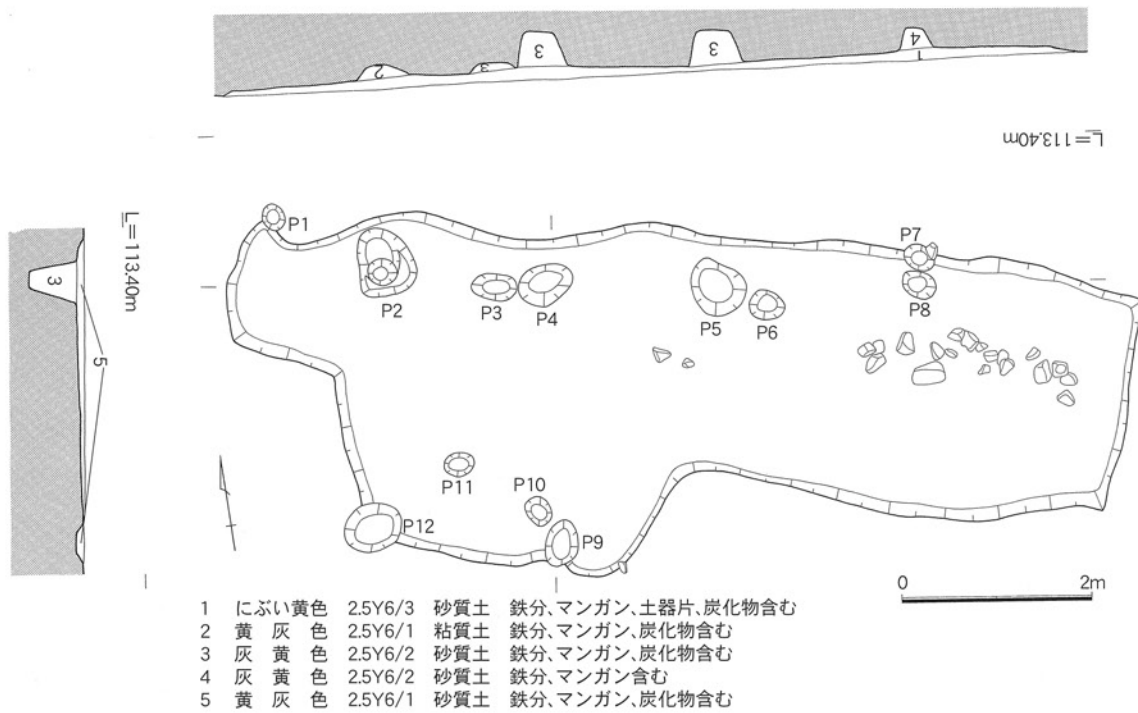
2 3 3 3 4 1

L=113.40m

L=113.40m

3

5

P1 P2 P3 P4 P5 P6 P7 P8 P9 P10 P11 P12

0 2m

| 1 | にぶい黄色 | 2.5Y6/3 | 砂質土 | 鉄分、マンガン、土器片、炭化物含む |
|---|---|---|---|---|
| 2 | 黄灰色 | 2.5Y6/1 | 粘質土 | 鉄分、マンガン、炭化物含む |
| 3 | 灰黄色 | 2.5Y6/2 | 砂質土 | 鉄分、マンガン、炭化物含む |
| 4 | 灰黄色 | 2.5Y6/2 | 砂質土 | 鉄分、マンガン含む |
| 5 | 黄灰色 | 2.5Y6/1 | 砂質土 | 鉄分、マンガン、炭化物含む |